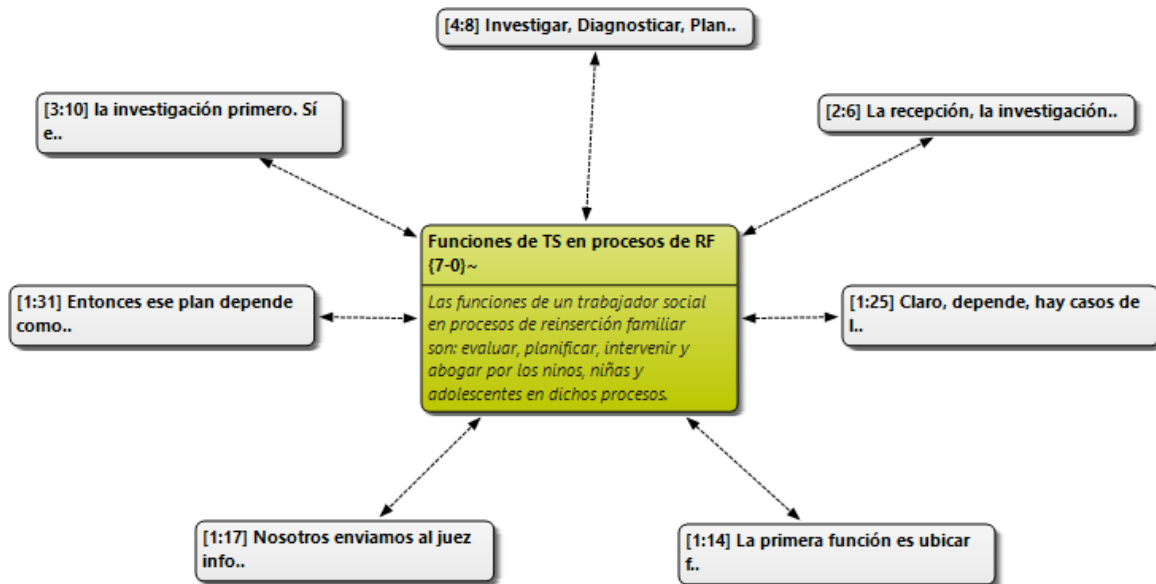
[4:8] Investigar, Diagnosticar, Plan..

[3:10] la investigación primero. Sí e..

[2:6] La recepción, la investigación..

Funciones de TS en procesos de RF {7-0}~

Las funciones de un trabajador social en procesos de reinserción familiar son: evaluar, planificar, intervenir y abogar por los ninos, niñas y adolescentes en dichos procesos.

[1:31] Entonces ese plan depende como..

[1:25] Claro, depende, hay casos de l..

[1:17] Nosotros enviamos al juez info..

[1:14] La primera función es ubicar f..